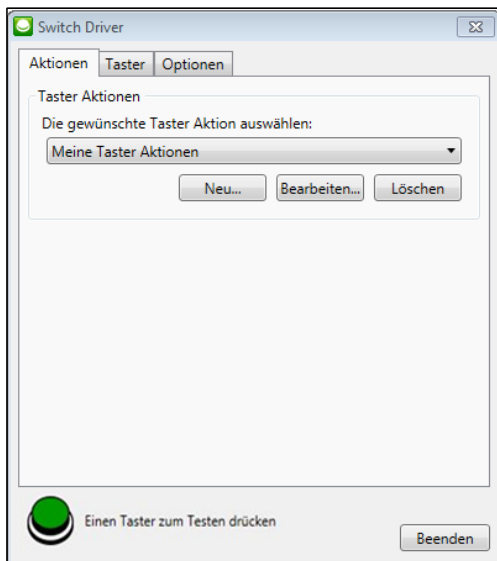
Switch Driver

Aktionen | Taster | Optionen

Taster Aktionen

Die gewünschte Taster Aktion auswählen:

Meine Taster Aktionen

Neu... | Bearbeiten... | Löschen

Einen Taster zum Testen drücken

Beenden